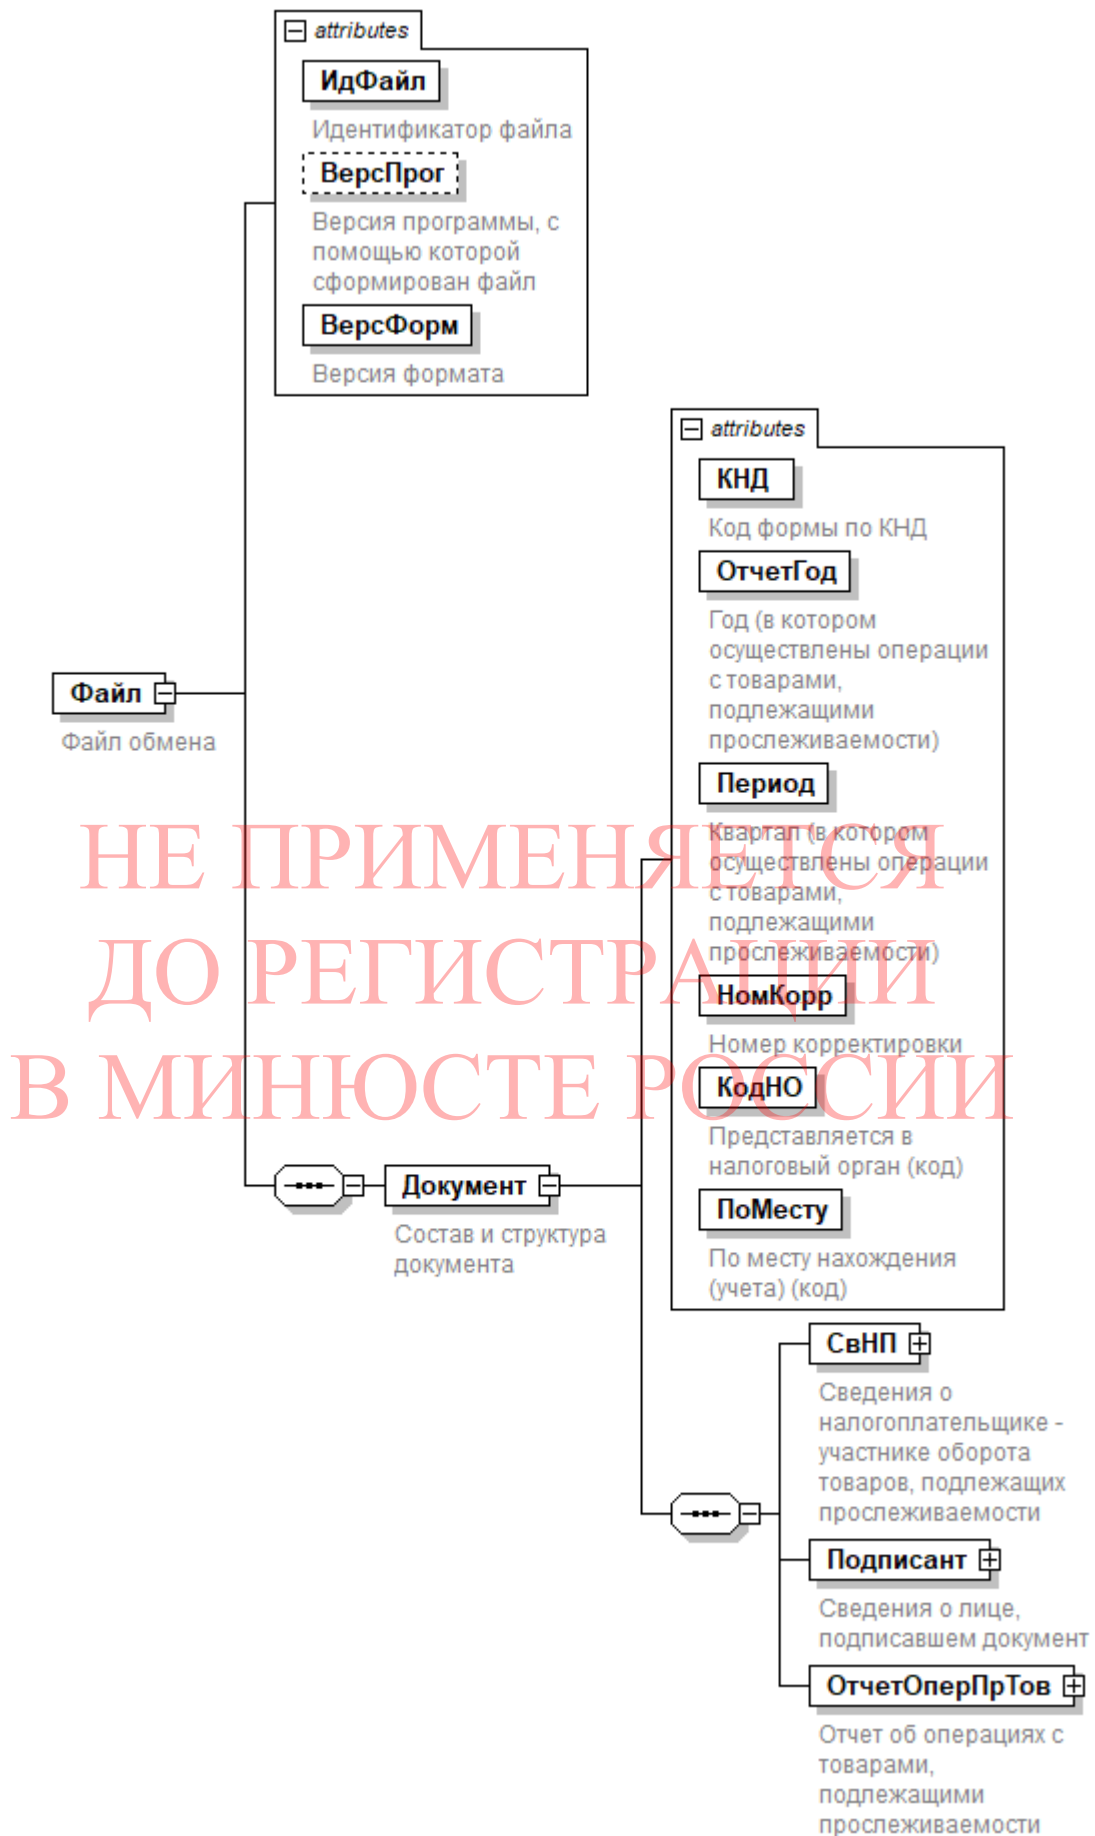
attributes

ИдФайл

Идентификатор файла

ВерсПрог

Версия программы, с помощью которой сформирован файл

ВерсФорм

Версия формата

attributes

КНД

Код формы по КНД

ОтчетГод

Год (в котором осуществлены операции с товарами, подлежащими прослеживаемости)

Период

Квартал (в котором осуществлены операции с товарами, подлежащими прослеживаемости)

НомКорр

Номер корректировки

КодНО

Представляется в налоговый орган (код)

ПоМесту

По месту нахождения (учета) (код)

Файл

Файл обмена

НЕ ПРИМЕНЯЕТСЯ ДО РЕГИСТРАЦИИ В МИНЮСТЕ РОССИИ

Документ

Состав и структура документа

СвНП

Сведения о налогоплательщике - участнике оборота товаров, подлежащих прослеживаемости

Подписант

Сведения о лице, подписавшем документ

ОтчетОперПрТов

Отчет об операциях с товарами, подлежащими прослеживаемости